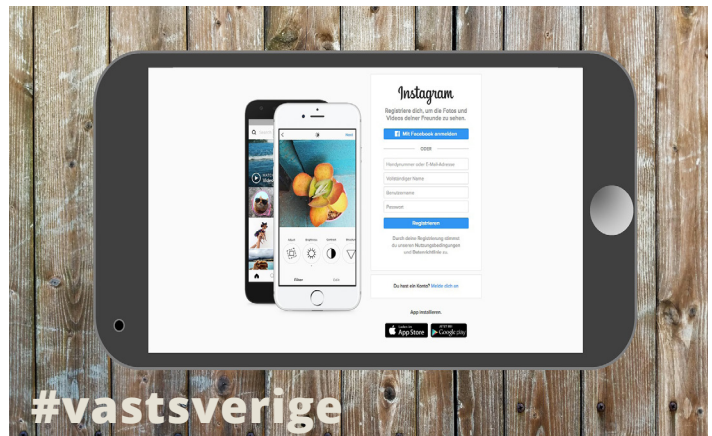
Instagram

Registriere dich, um die Fotos und Videos deiner Freunde zu sehen.

Mit Facebook anmelden

ODER

Handynummer oder E-Mail-Adresse

Vollständiger Name

Benutzername

Passwort

Registrieren

Durch deine Registrierung stimmst du unseren Nutzungsbedingungen und Datenrichtlinie zu.

Du hast ein Konto? Melde dich an

App installieren.

App Store

Google play

#vastsverige